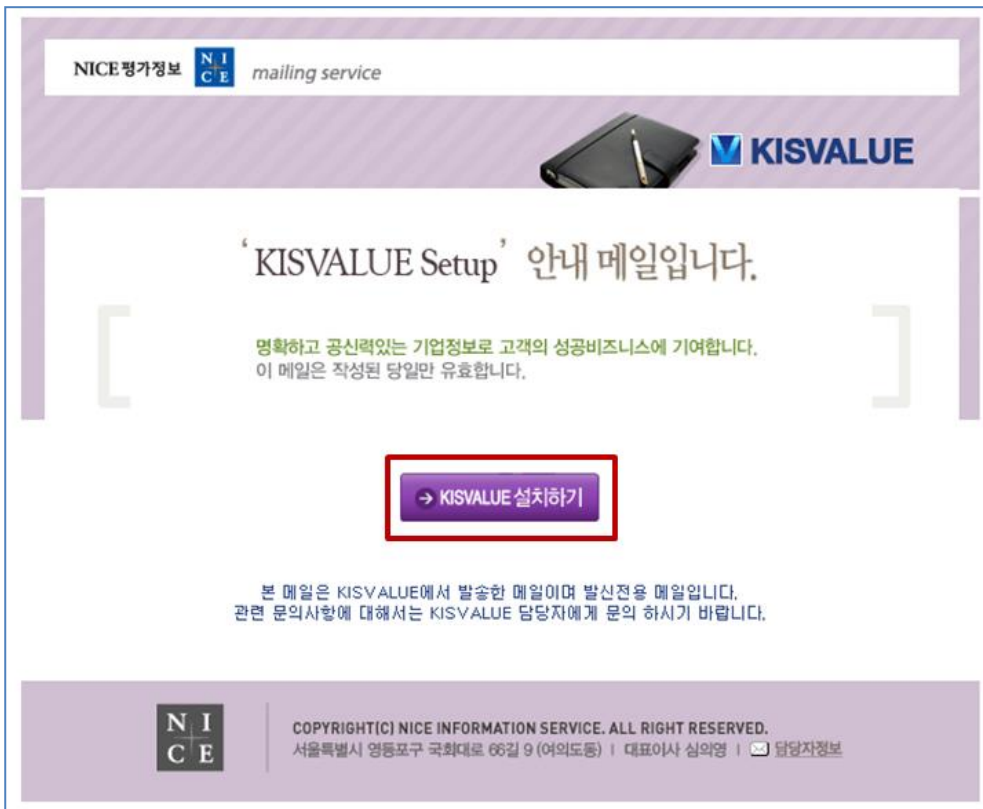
NICE평가정보 NICE mailing service

KISVALUE

'KISVALUE Setup' 안내 메일입니다.

명확하고 공신력있는 기업정보로 고객의 성공비즈니스에 기여합니다.
이 메일은 작성된 당일만 유효합니다.

→ KISVALUE 설치하기

본 메일은 KISVALUE에서 발송한 메일이며 발신전용 메일입니다.
관련 문의사항에 대해서는 KISVALUE 담당자에게 문의 하시기 바랍니다.

NICE

COPYRIGHT(C) NICE INFORMATION SERVICE. ALL RIGHT RESERVED.
서울특별시 영등포구 국회대로 66길 9 (여의도동) | 대표이사 심의영 | 담당자정보